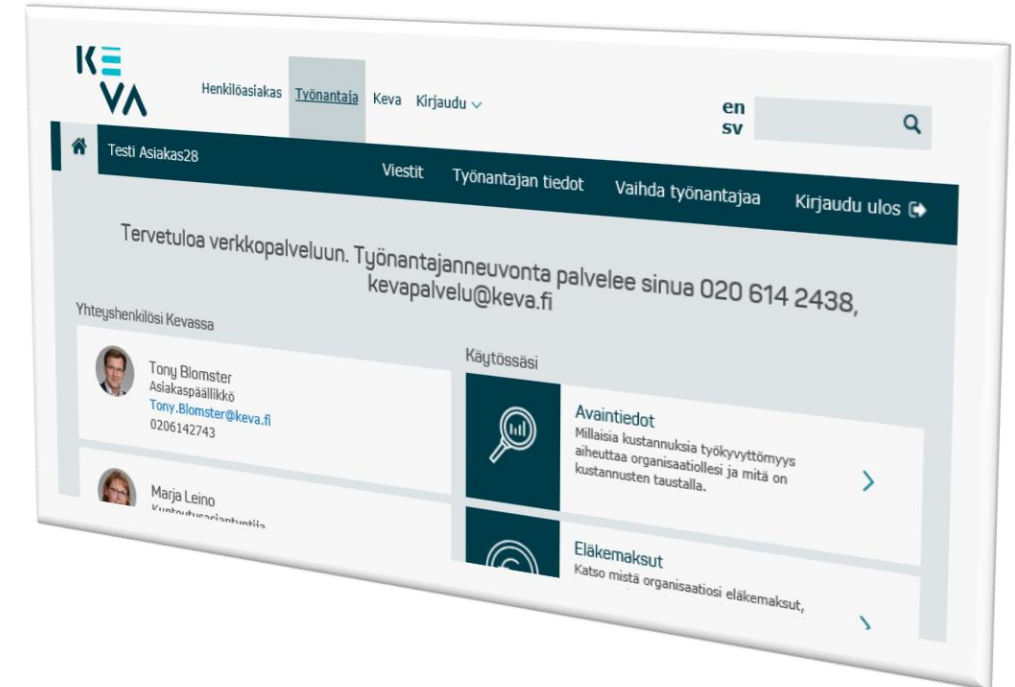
KE
VA

Henkilöasiakas Työnantaja Keva Kirjaudu

en
sv

Testi Asiakas28

Viestit Työnantajan tiedot Vaihda työnantajaa Kirjaudu ulos

Tervetuloa verkkopalveluun. Työnantajanneuvonta palvelee sinua 020 614 2438, kevapalvelu@keva.fi

Yhteyshenkilösi Kevassa

Tony Blomster
Asiakaspäällikkö
Tony.Blomster@keva.fi
0206142743

Marja Leino
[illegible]

Käytössäsi

Avaintiedot
Millaisia kustannuksia työkyvyttömyys aiheuttaa organisaatiollesi ja mitä on kustannusten taustalla.

Eläkemaksut
Katso mistä organisaatiosi eläkemaksut, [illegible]